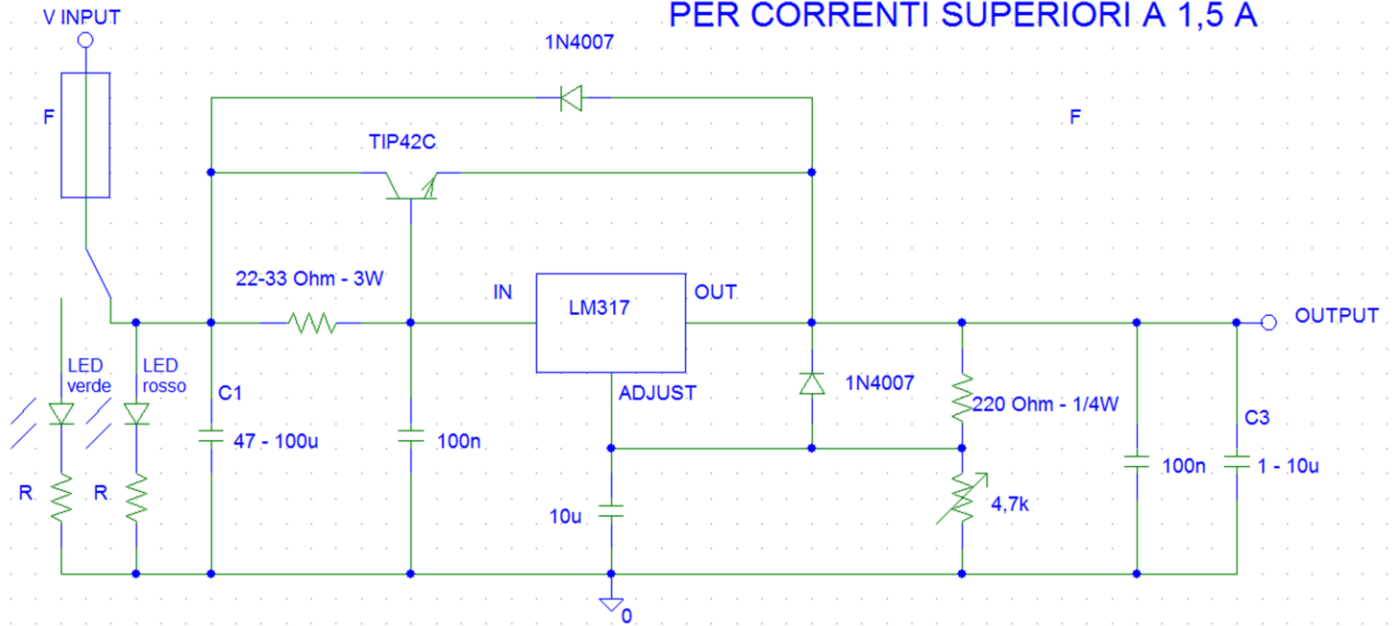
V INPUT

PER CORRENTI SUPERIORI A 1,5 A

1N4007

F

F

TIP42C

22-33 Ohm - 3W

IN

LM317

OUT

OUTPUT

LED verde

LED rosso

C1

47 - 100u

100n

ADJUST

1N4007

220 Ohm - 1/4W

C3

100n

1 - 10u

R

R

10u

4,7k

0